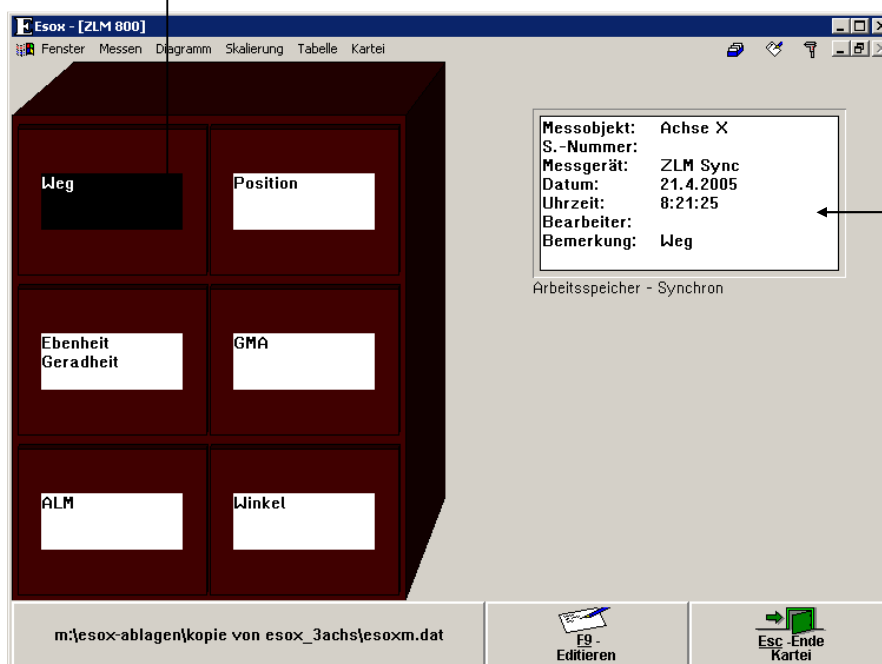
Esox - [ZLM 800]

Fenster Messen Diagramm Skalierung Tabelle Kartei

Weg

Position

Ebenheit
Geradheit

GMA

ALM

Winkel

| | |
|---|---|
| Messobjekt: | Achse X |
| S.-Nummer: | |
| Messgerät: | ZLM Sync |
| Datum: | 21.4.2005 |
| Uhrzeit: | 8:21:25 |
| Bearbeiter: | |
| Bemerkung: | Weg |

Arbeitsspeicher - Synchron

m:\esox-ablagen\kopie von esox_3achs\esoxm.dat

F9 - Editieren

Esc -Ende Kartei